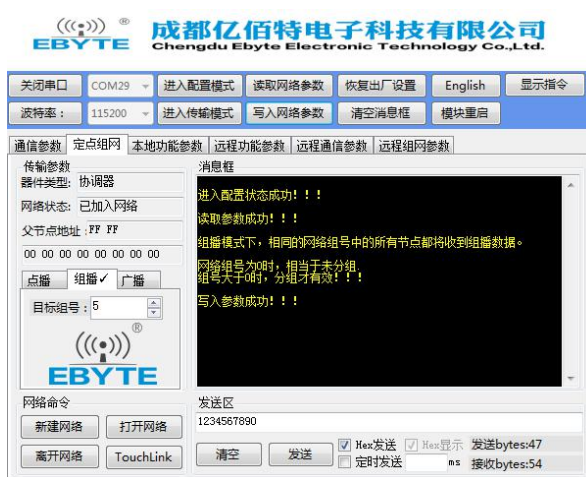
EBYTE ®
成都亿佰特电子科技有限公司
Chengdu Ebyte Electronic Technology Co.,Ltd.

关闭串口 COM29 进入配置模式 读取网络参数 恢复出厂设置 English 显示指令
波特率： 115200 进入传输模式 写入网络参数 清空消息框 模块重启

通信参数 定点组网 本地功能参数 远程功能参数 远程通信参数 远程组网参数

传输参数
器件类型: 协调器
网络状态: 已加入网络
父节点地址: FF FF
00 00 00 00 00 00 00 00

点播 组播✓ 广播
目标组号: 5

EBYTE ®

网络命令
新建网络 打开网络
离开网络 TouchLink

消息框
进入配置状态成功！！！
读取参数成功！！！
组播模式下，相同的网络组号中的所有节点都将收到组播数据。
网络组号为0时，相当于未分组
组号大于0时，分组才有效！！！
写入参数成功！！！

发送区
1234567890
清空 发送 ✓ Hex发送 ✓ Hex显示 发送bytes:47
定时发送 ms 接收bytes:54